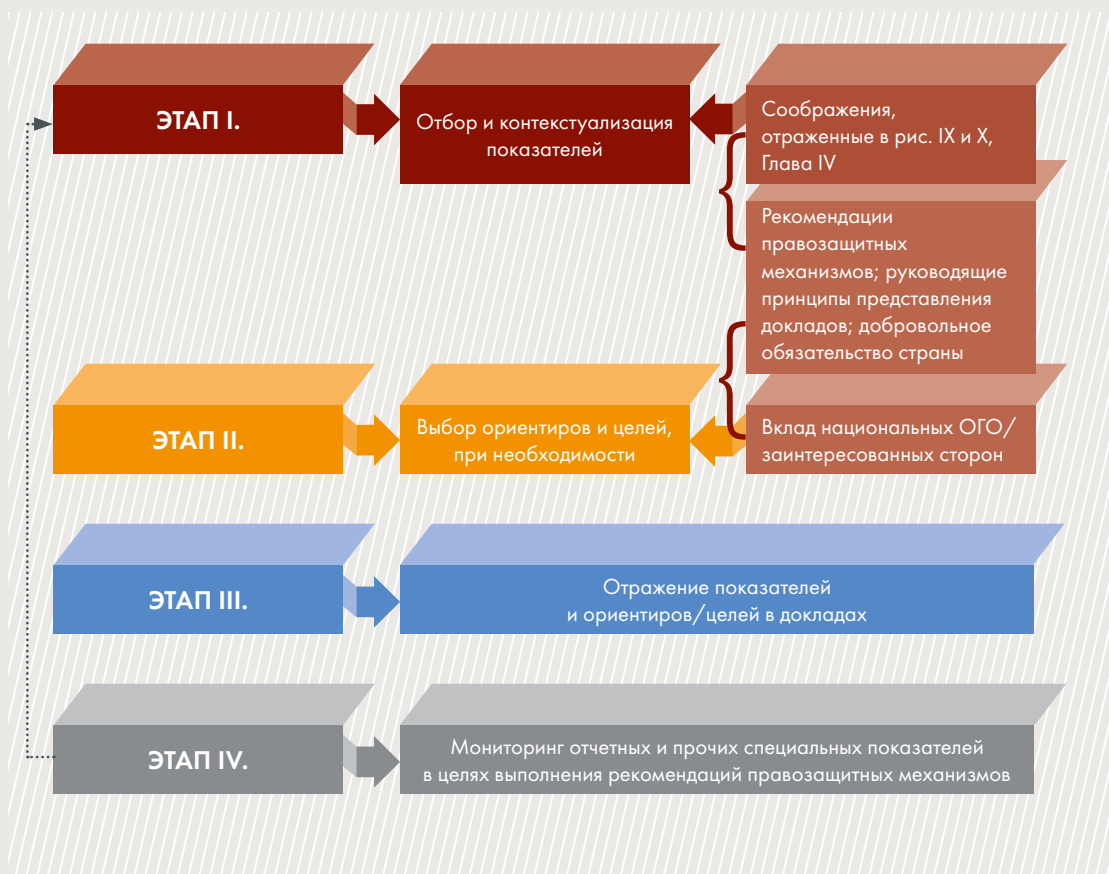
ЭТАП I.

Отбор и контекстуализация показателей

Соображения, отраженные в рис. IX и X, Глава IV

Рекомендации правозащитных механизмов; руководящие принципы представления докладов; добровольное обязательство страны

ЭТАП II.

Выбор ориентиров и целей, при необходимости

Вклад национальных ОГО/ заинтересованных сторон

ЭТАП III.

Отражение показателей и ориентиров/целей в докладах

ЭТАП IV.

Мониторинг отчетных и прочих специальных показателей в целях выполнения рекомендаций правозащитных механизмов